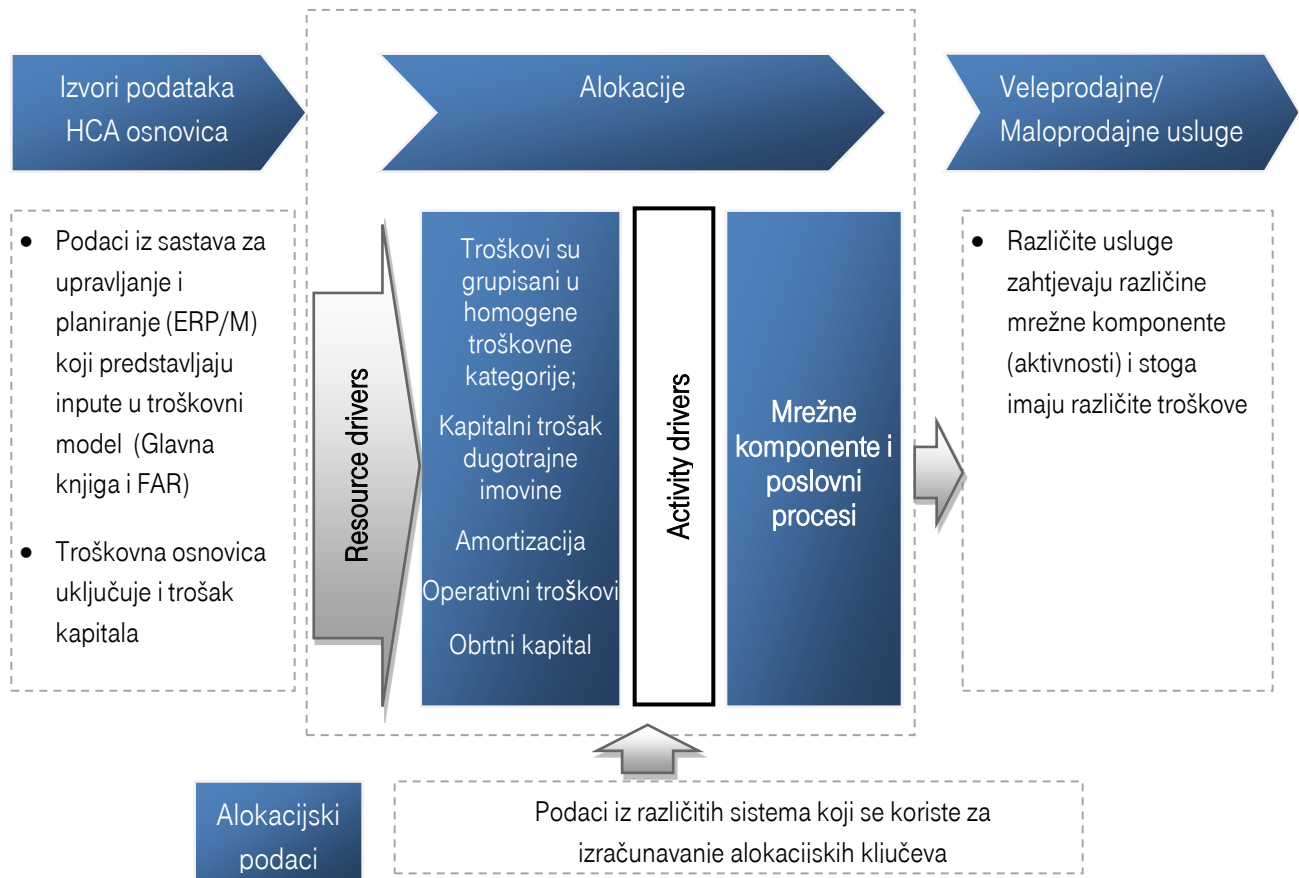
Izvori podataka HCA osnovica

Alokacije

Veleprodajne/ Maloprodajne usluge

• Podaci iz sastava za upravljanje i planiranje (ERP/M) koji predstavljaju inpute u troškovni model (Glavna knjiga i FAR)

• Troškovna osnovica uključuje i trošak kapitala

Resource drivers

Troškovi su grupisani u homogene troškovne kategorije;

Kapitalni trošak dugotrajne imovine

Amortizacija

Operativni troškovi

Obrtni kapital

Activity drivers

Mrežne komponente i poslovni procesi

• Različite usluge zahtjevaju različine mrežne komponente (aktivnosti) i stoga imaju različite troškove

Alokacijski podaci

Podaci iz različitih sistema koji se koriste za izračunavanje alokacijskih ključeva